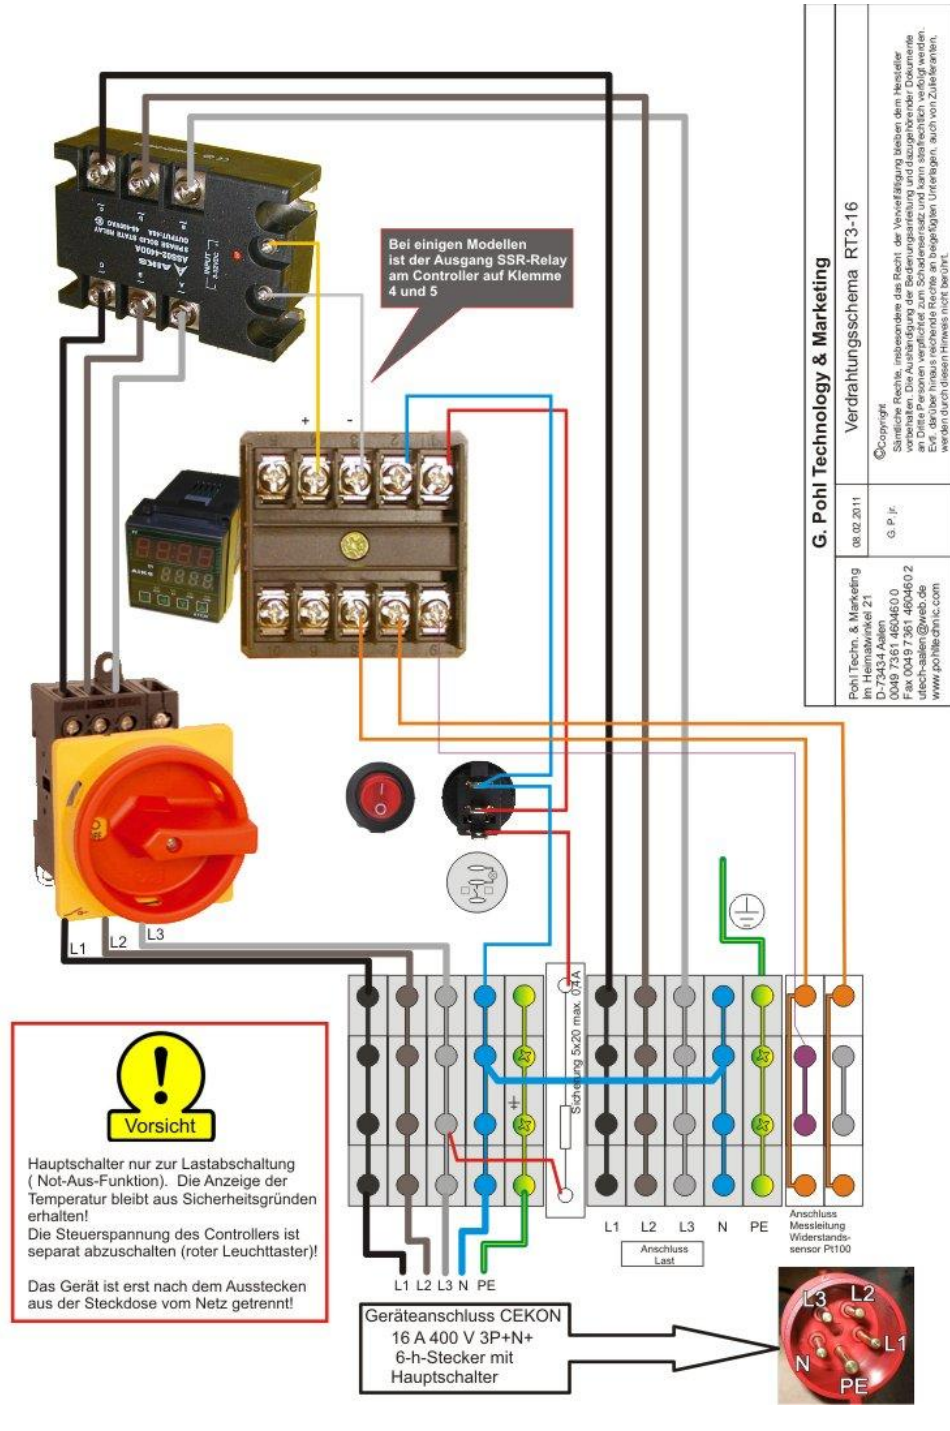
Bei einigen Modellen ist der Ausgang SSR-Relay am Controller auf Klemme 4 und 5

+
-

L1
L2
L3

Sicherung 5x20 max. 0,4 A

Vorsicht

Hauptschalter nur zur Lastabschaltung ( Not-Aus-Funktion). Die Anzeige der Temperatur bleibt aus Sicherheitsgründen erhalten!
Die Steuerspannung des Controllers ist separat abzuschalten (roter Leuchttaster)!

Das Gerät ist erst nach dem Ausstecken aus der Steckdose vom Netz getrennt!

L1 L2 L3 N PE

L1 L2 L3 N PE
Anschluss Last

Anschluss Messleitung Widerstands-sensor Pt100

Geräteanschluss CEKON
16 A 400 V 3P+N+
6-h-Stecker mit
Hauptschalter

L3 L2 L1 N PE

G. Pohl Technology & Marketing
Verdrahtungsschema RT3-16
Pohl Techn. & Marketing
Im Heimatwinkel 21
D-73434 Aalen
0049 7361 460460 0
Fax 0049 7361 460460 2
utech-aalen@web.de
www.pohltechnic.com
08.02.2011
G. P. jr.
©Copyright
Sämtliche Rechte, insbesondere das Recht der Vervielfältigung bleiben dem Hersteller vorbehalten. Die Aushändigung der Bedienungsanleitung und dazugehörender Dokumente an Dritte Personen verpflichtet zum Schadenersatz und kann strafrechtlich verfolgt werden. Evtl. darüber hinaus reichende Rechte an beigefügten Unterlagen, auch von Zulieferanten, werden durch diesen Hinweis nicht berührt.